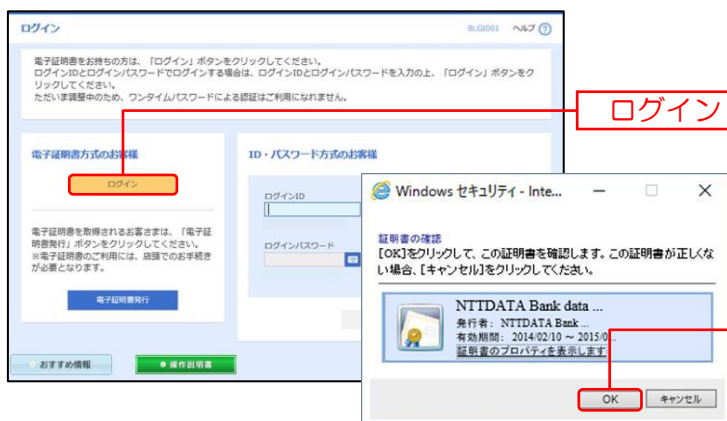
ログイン

BLGI001 ヘルプ ?

電子証明書をお持ちの方は、「ログイン」ボタンをクリックしてください。
ログインIDとログインパスワードでログインする場合は、ログインIDとログインパスワードを入力の上、「ログイン」ボタンをクリックしてください。
ただいま調整中のため、ワンタイムパスワードによる認証はご利用になれません。

ログイン

電子証明書方式のお客様

ログイン

電子証明書を取得されるお客さまは、「電子証明書発行」ボタンをクリックしてください。
※電子証明書のご利用には、店頭でのお手続きが必要となります。

電子証明書発行

ID・パスワード方式のお客様

ログインID

ログインパスワード

おすすめ情報

操作説明書

Windows セキュリティ - Inte...

証明書の確認
[OK]をクリックして、この証明書を確認します。この証明書が正しくない場合、[キャンセル]をクリックしてください。

NTTDATA Bank data ...
発行者: NTTDATA Bank ...
有効期間: 2014/02/10 ~ 2015/0...
証明書のプロパティを表示します

OK

キャンセル